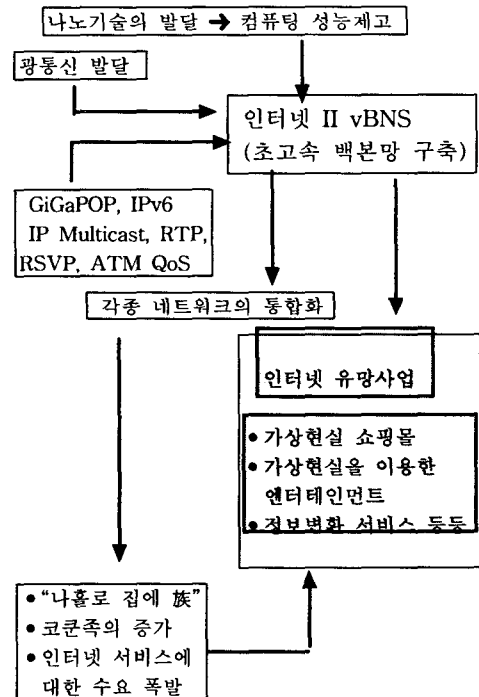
나노기술의 발달 → 컴퓨팅 성능제고

광통신 발달

인터넷 II vBNS (초고속 백본망 구축)

GiGaPOP, IPv6 IP Multicast, RTP, RSVP, ATM QoS

각종 네트워크의 통합화

인터넷 유망사업

• 가상현실 쇼핑몰
• 가상현실을 이용한 엔터테인먼트
• 정보변환 서비스 등등

• "나홀로 집에 族"
• 코쿤족의 증가
• 인터넷 서비스에 대한 수요 폭발